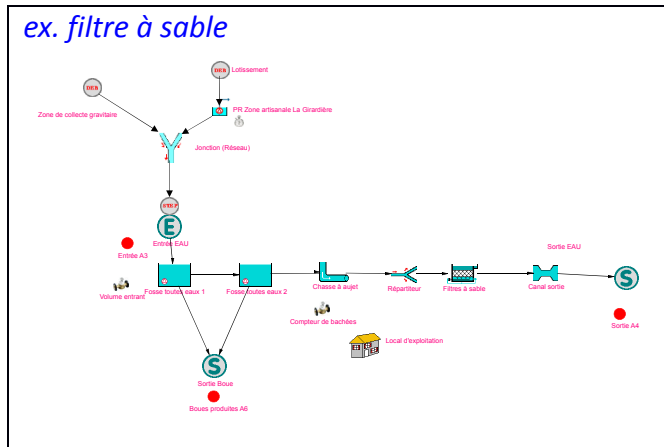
ex. filtre à sable

DEB

Lotissement

DEB

Zone de collecte gravitaire

PR Zone artisanale La Girardière

Jonction (Réseau)

DEB

E

Entrée EAU

Entrée A3

Volume entrant

Fosse toutes eaux 1

Fosse toutes eaux 2

Chasse à auget

Répartiteur

Filtres à sable

Canal sortie

Sortie EAU

S

Sortie A4

Compteur de bachées

Local d'exploitation

S

Sortie Boue

Boues produites A6